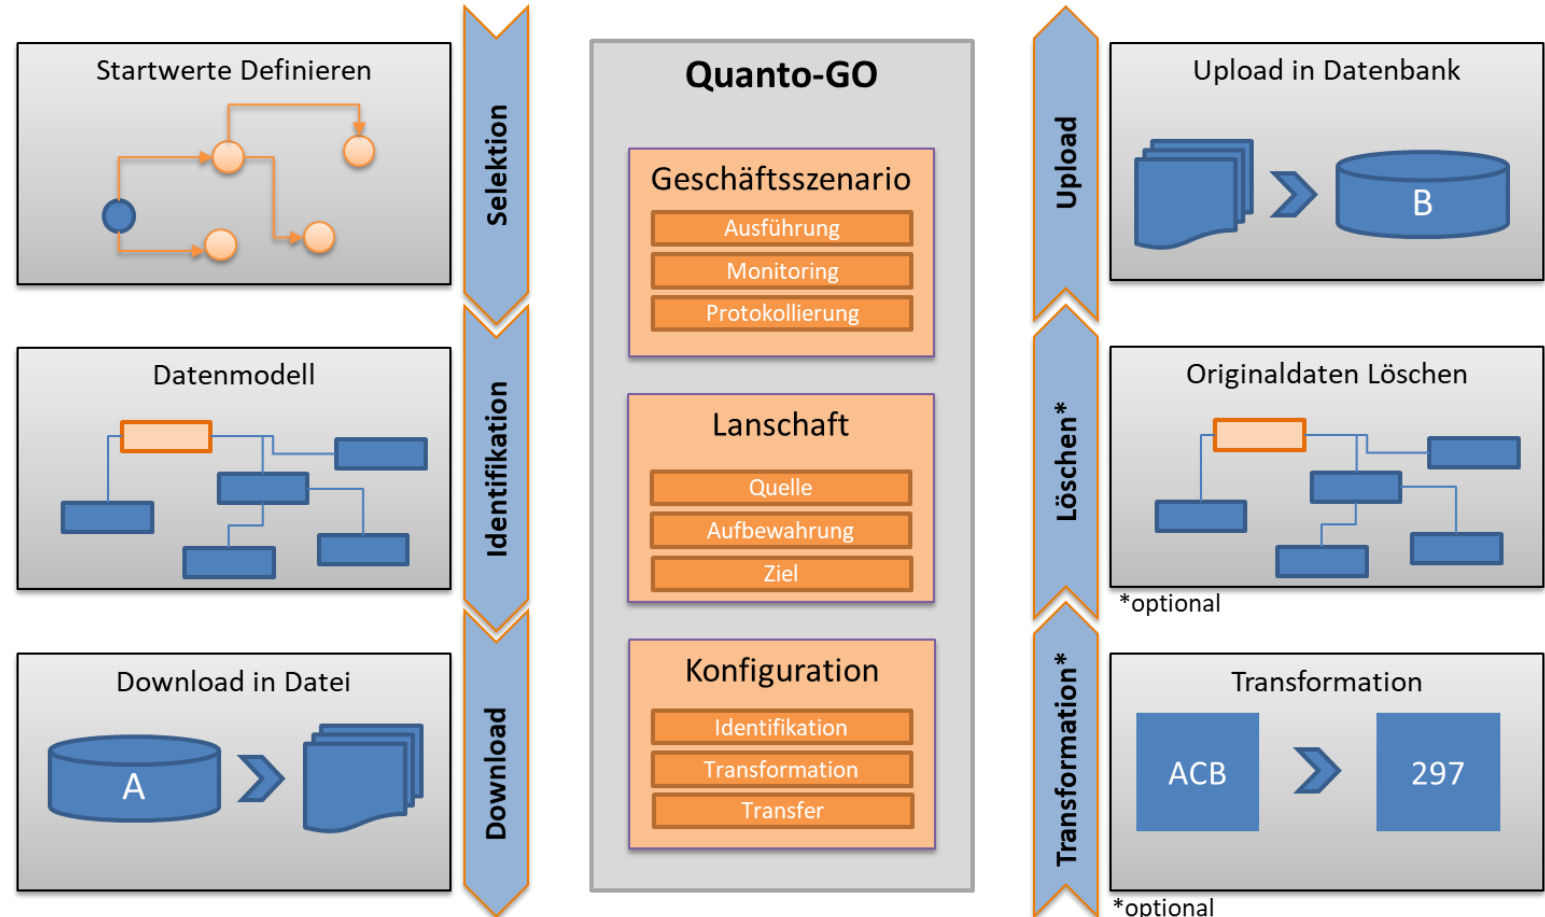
Startwerte Definieren

Selektion

Datenmodell

Identifikation

Download in Datei

A

Download

Quanto-GO

Geschäftsszenario

Ausführung

Monitoring

Protokollierung

Lanschaft

Quelle

Aufbewahrung

Ziel

Konfiguration

Identifikation

Transformation

Transfer

Upload

Upload in Datenbank

B

Löschen*

Originaldaten Löschen

*optional

Transformation*

Transformation

ACB

297

*optional